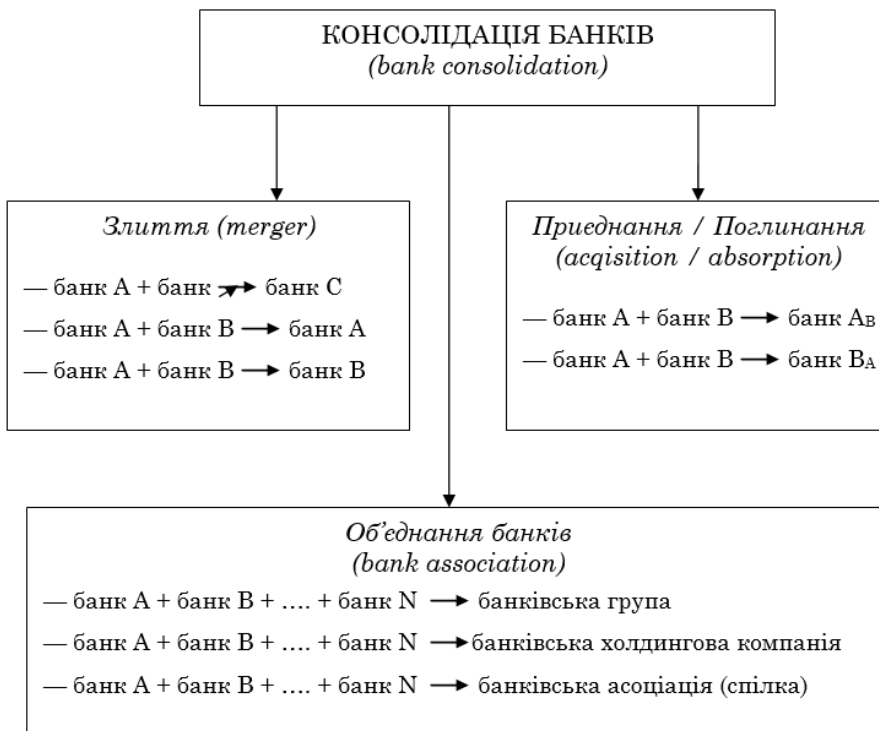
КОНСОЛІДАЦІЯ БАНКІВ
(bank consolidation)

Злиття (merger)

— банк А + банк → банк С
— банк А + банк В → банк А
— банк А + банк В → банк В

Приеднання / Поглинання
(acqisition / absorption)

— банк А + банк В → банк $А_В$
— банк А + банк В → банк $В_А$

Об'єднання банків
(bank association)

— банк А + банк В + …. + банк N → банківська група
— банк А + банк В + …. + банк N → банківська холдингова компанія
— банк А + банк В + …. + банк N → банківська асоціація (спілка)